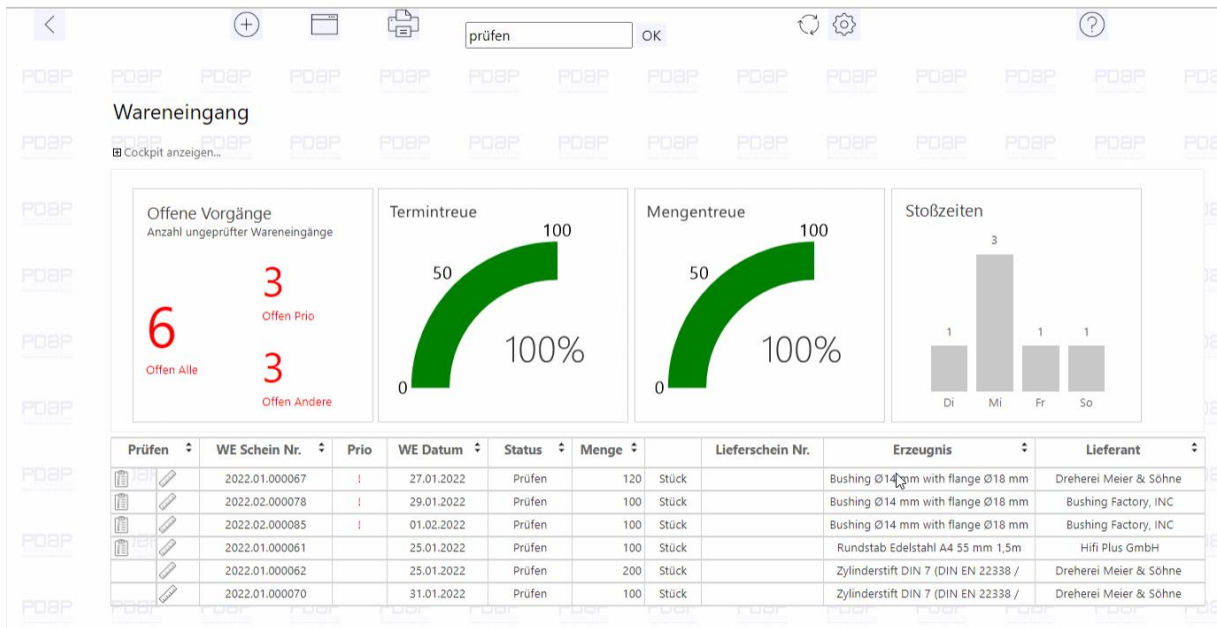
prüfen OK

PDAP PDAP PDAP PDAP PDAP PDAP PDAP PDAP PDAP PDAP PDAP PDAP PDAP PDAP

Wareneingang

⊞ Cockpit anzeigen...

Offene Vorgänge
Anzahl ungeprüfter Wareneingänge

6
Offen Alle

3
Offen Prio

3
Offen Andere

Termintreue
0 50 100
100%

Mengentreue
0 50 100
100%

Stoßzeiten

| Di | Mi | Fr | So |
|---|---|---|---|
| 1 | 3 | 1 | 1 |

| Prüfen | | WE Schein Nr. | Prio | WE Datum | Status | Menge | | Lieferschein Nr. | Erzeugnis | Lieferant |
|---|---|---|---|---|---|---|---|---|---|---|
| | | 2022.01.000067 | ! | 27.01.2022 | Prüfen | 120 | Stück | | Bushing Ø14 mm with flange Ø18 mm | Dreherei Meier & Söhne |
| | | 2022.02.000078 | ! | 29.01.2022 | Prüfen | 100 | Stück | | Bushing Ø14 mm with flange Ø18 mm | Bushing Factory, INC |
| | | 2022.02.000085 | ! | 01.02.2022 | Prüfen | 100 | Stück | | Bushing Ø14 mm with flange Ø18 mm | Bushing Factory, INC |
| | | 2022.01.000061 | | 25.01.2022 | Prüfen | 100 | Stück | | Rundstab Edelstahl A4 55 mm 1,5m | Hifi Plus GmbH |
| | | 2022.01.000062 | | 25.01.2022 | Prüfen | 200 | Stück | | Zylinderstift DIN 7 (DIN EN 22338 / | Dreherei Meier & Söhne |
| | | 2022.01.000070 | | 31.01.2022 | Prüfen | 100 | Stück | | Zylinderstift DIN 7 (DIN EN 22338 / | Dreherei Meier & Söhne |